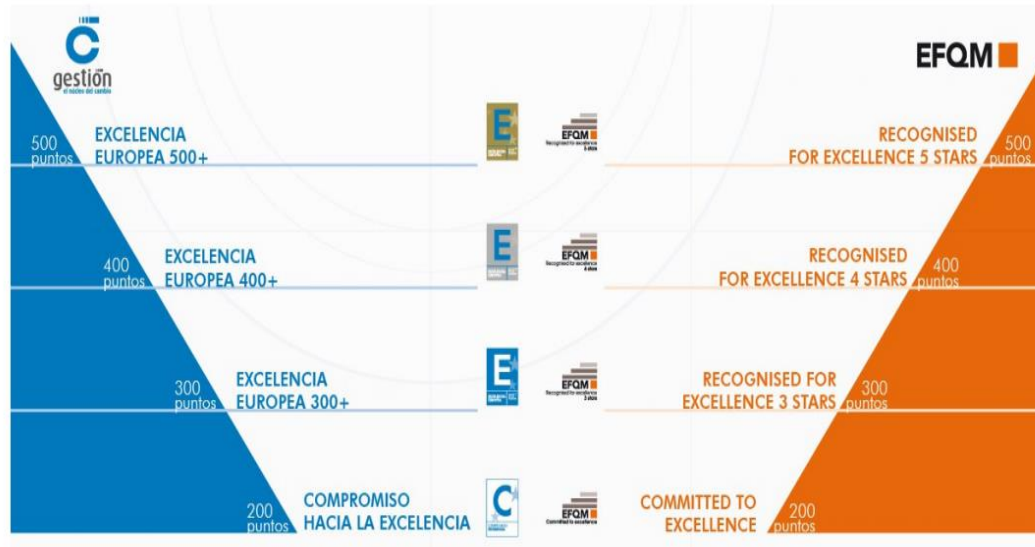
C
gestión
el motor del cambio

EFQM

500 puntos
EXCELENCIA EUROPEA 500+

EFQM
Recognised for excellence 5 stars

RECOGNISED FOR EXCELLENCE 5 STARS
500 puntos

400 puntos
EXCELENCIA EUROPEA 400+

EFQM
Recognised for excellence 4 stars

RECOGNISED FOR EXCELLENCE 4 STARS
400 puntos

300 puntos
EXCELENCIA EUROPEA 300+

EFQM
Recognised for excellence 3 stars

RECOGNISED FOR EXCELLENCE 3 STARS
300 puntos

200 puntos
COMPROMISO HACIA LA EXCELENCIA

EFQM
Committed to excellence

COMMITTED TO EXCELLENCE
200 puntos